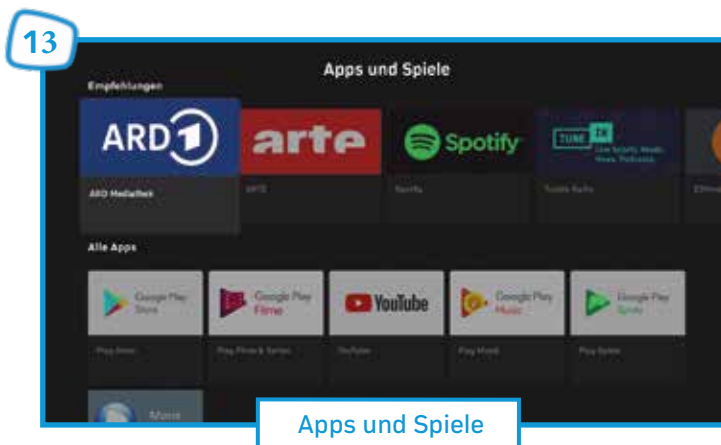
13

Apps und Spiele

Empfehlungen

ARD 1

ARD Mediathek

arte

ARTE

Spotify

Spotify

TUNE IN

Live Sports. Music. News. Podcasts.

TuneIn Radio

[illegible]

Alle Apps

Google Play Store

Play Store

Google Play Filme

Play Filme & Serien

YouTube

YouTube

Google Play Music

Play Musik

Google Play Spiele

Play Spiele

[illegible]

Apps und Spiele